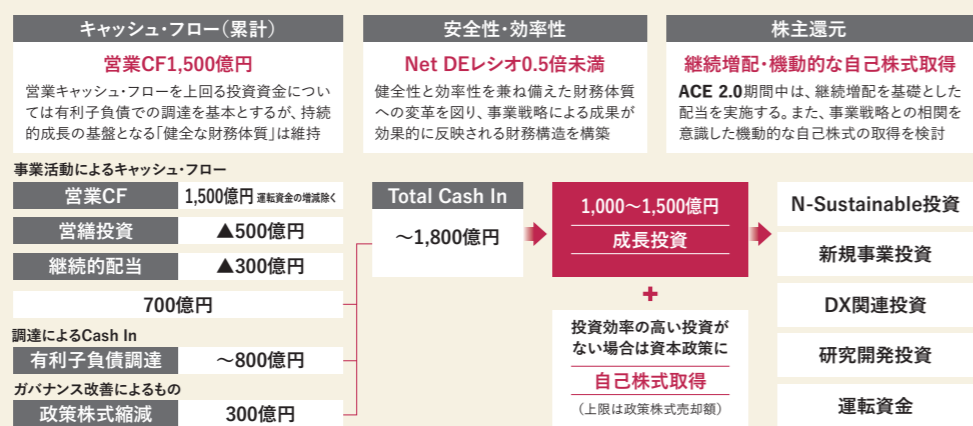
キャッシュ・フロー（累計）

営業CF1,500億円

営業キャッシュ・フローを上回る投資資金については有利子負債での調達を基本とするが、持続的成長の基盤となる「健全な財務体質」は維持

安全性・効率性

Net DEレシオ0.5倍未満

健全性と効率性を兼ね備えた財務体質への変革を図り、事業戦略による成果が効果的に反映される財務構造を構築

株主還元

継続増配・機動的な自己株式取得

ACE 2.0期間中は、継続増配を基礎とした配当を実施する。また、事業戦略との相関を意識した機動的な自己株式の取得を検討

事業活動によるキャッシュ・フロー

| 営業CF | 1,500億円 運転資金の増減除く |
|---|---|
| 営繕投資 | ▲500億円 |
| 継続的配当 | ▲300億円 |

700億円

調達によるCash In

| 有利子負債調達 | ～800億円 |
|---|---|

ガバナンス改善によるもの

| 政策株式縮減 | 300億円 |
|---|---|

Total Cash In

～1,800億円

1,000～1,500億円

成長投資

+

投資効率の高い投資がない場合は資本政策に

自己株式取得

（上限は政策株式売却額）

N-Sustainable投資

新規事業投資

DX関連投資

研究開発投資

運転資金